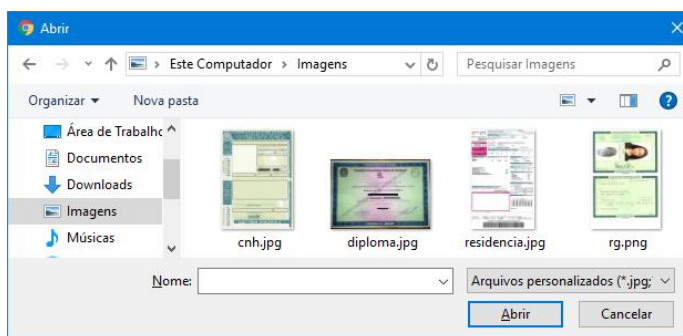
Abrir

Este Computador › Imagens

Pesquisar Imagens

Organizar ▾ Nova pasta

Área de Trabalho
Documentos
Downloads
Imagens
Músicas

cnh.jpg
diploma.jpg
residencia.jpg
rg.png

Nome:

Arquivos personalizados (*.jpg;

Abrir
Cancelar